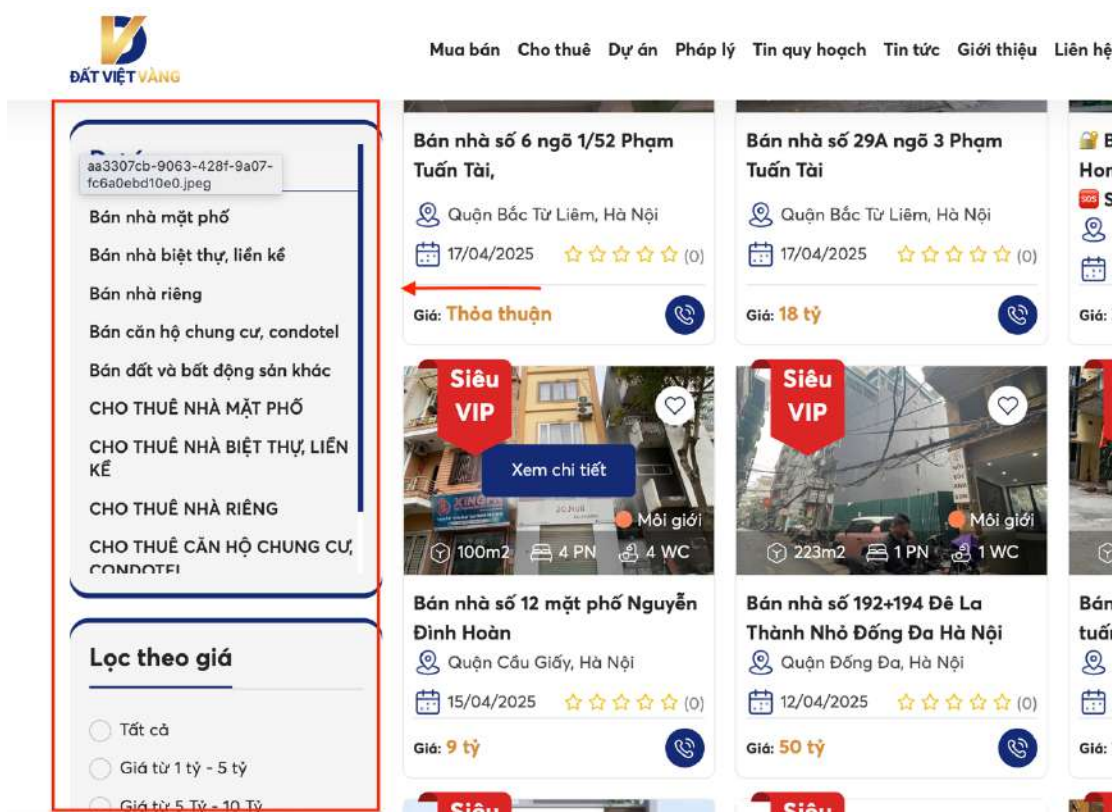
ĐẤT VIỆT VÀNG

Mua bán Cho thuê Dự án Pháp lý Tin quy hoạch Tin tức Giới thiệu Liên hệ

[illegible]
aa3307cb-9063-428f-9a07-fc6a0ebd10e0.jpeg

Bán nhà mặt phố
Bán nhà biệt thự, liền kề
Bán nhà riêng
Bán căn hộ chung cư, condotel
Bán đất và bất động sản khác
CHO THUÊ NHÀ MẶT PHỐ
CHO THUÊ NHÀ BIỆT THỰ, LIỀN KỀ
CHO THUÊ NHÀ RIÊNG
CHO THUÊ CĂN HỘ CHUNG CƯ, CONDOTEL

Lọc theo giá

Tất cả
Giá từ 1 tỷ - 5 tỷ
Giá từ 5 Tỷ - 10 Tỷ

Bán nhà số 6 ngõ 1/52 Phạm Tuấn Tài,
Quận Bắc Từ Liêm, Hà Nội
17/04/2025 (0)
Giá: Thỏa thuận

Bán nhà số 29A ngõ 3 Phạm Tuấn Tài
Quận Bắc Từ Liêm, Hà Nội
17/04/2025 (0)
Giá: 18 tỷ

B
Hon
S
Giá:

Siêu VIP
Xem chi tiết
Môi giới
100m2 4 PN 4 WC
Bán nhà số 12 mặt phố Nguyễn Đình Hoàn
Quận Cầu Giấy, Hà Nội
15/04/2025 (0)
Giá: 9 tỷ

Siêu VIP
Môi giới
223m2 1 PN 1 WC
Bán nhà số 192+194 Đê La Thành Nhỏ Đống Đa Hà Nội
Quận Đống Đa, Hà Nội
12/04/2025 (0)
Giá: 50 tỷ

Bán
tuấ
Giá:

Siêu
Siêu